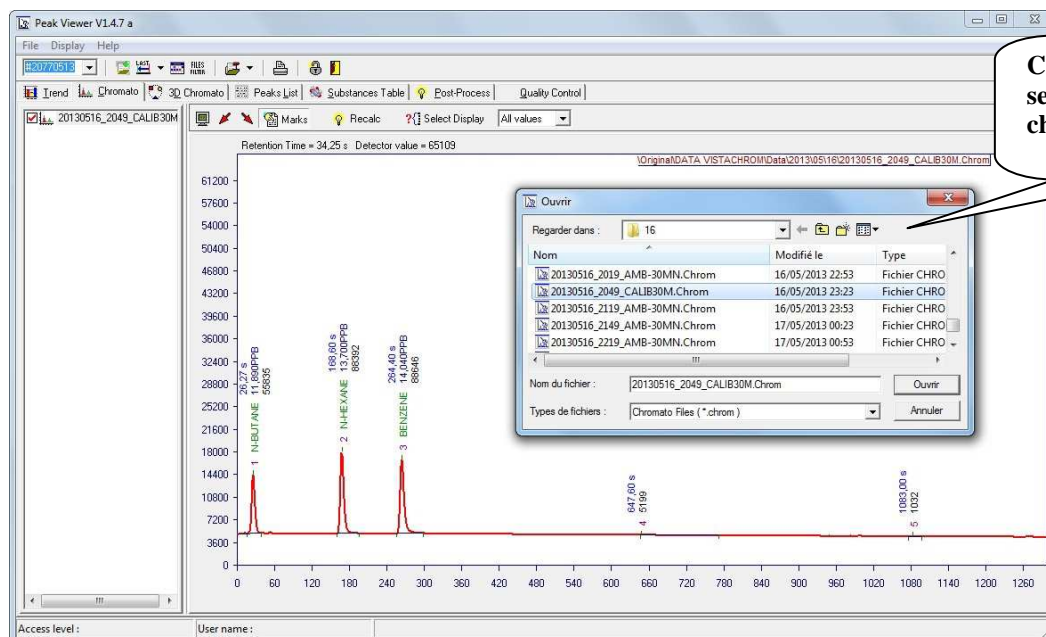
Peak Viewer V1.4.7 a

File Display Help

#20770513

Trend Chromato 3D Chromato Peaks List Substances Table Post-Process Quality Control

20130516_2049_CALIB30M

Marks Recalc Select Display All values

Retention Time = 34,25 s Detector value = 65109

\Original\DATA VISTACHROM\Data\2013\05\16\20130516_2049_CALIB30M.Chrom

C
se
ch

Ouvrir

Regarder dans : 16

| Nom | Modifié le | Type |
|---|---|---|
| 20130516_2019_AMB-30MN.Chrom | 16/05/2013 22:53 | Fichier CHRO |
| 20130516_2049_CALIB30M.Chrom | 16/05/2013 23:23 | Fichier CHRO |
| 20130516_2119_AMB-30MN.Chrom | 16/05/2013 23:53 | Fichier CHRO |
| 20130516_2149_AMB-30MN.Chrom | 17/05/2013 00:23 | Fichier CHRO |
| 20130516_2219_AMB-30MN.Chrom | 17/05/2013 00:53 | Fichier CHRO |

Nom du fichier : 20130516_2049_CALIB30M.Chrom Ouvrir

Types de fichiers : Chromato Files (*.chrom) Annuler

61200
57600
54000
50400
46800
43200
39600
36000
32400
28800
25200
21600
18000
14400
10800
7200
3600
0

26,27 s 11,890PPB 55835
1 N-BUTANE
168,60 s 13,700PPB 88392
2 N-HEXANE
264,40 s 14,040PPB 88646
3 BENZENE
647,60 s 5199
4
1083,00 s 1032
5

0 60 120 180 240 300 360 420 480 540 600 660 720 780 840 900 960 1020 1080 1140 1200 1260

Access level : User name :